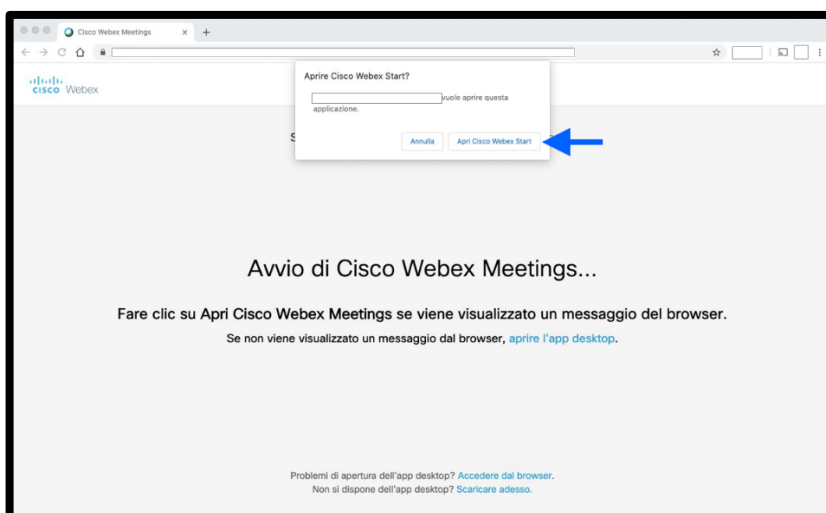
Cisco Webex Meetings ×
+

cisco Webex

Aprire Cisco Webex Start?

vuole aprire questa applicazione.

Annulla
Apri Cisco Webex Start

S

Avvio di Cisco Webex Meetings...

Fare clic su Apri Cisco Webex Meetings se viene visualizzato un messaggio del browser.

Se non viene visualizzato un messaggio dal browser, aprire l'app desktop.

Problemi di apertura dell'app desktop? Accedere dal browser.
Non si dispone dell'app desktop? Scaricare adesso.